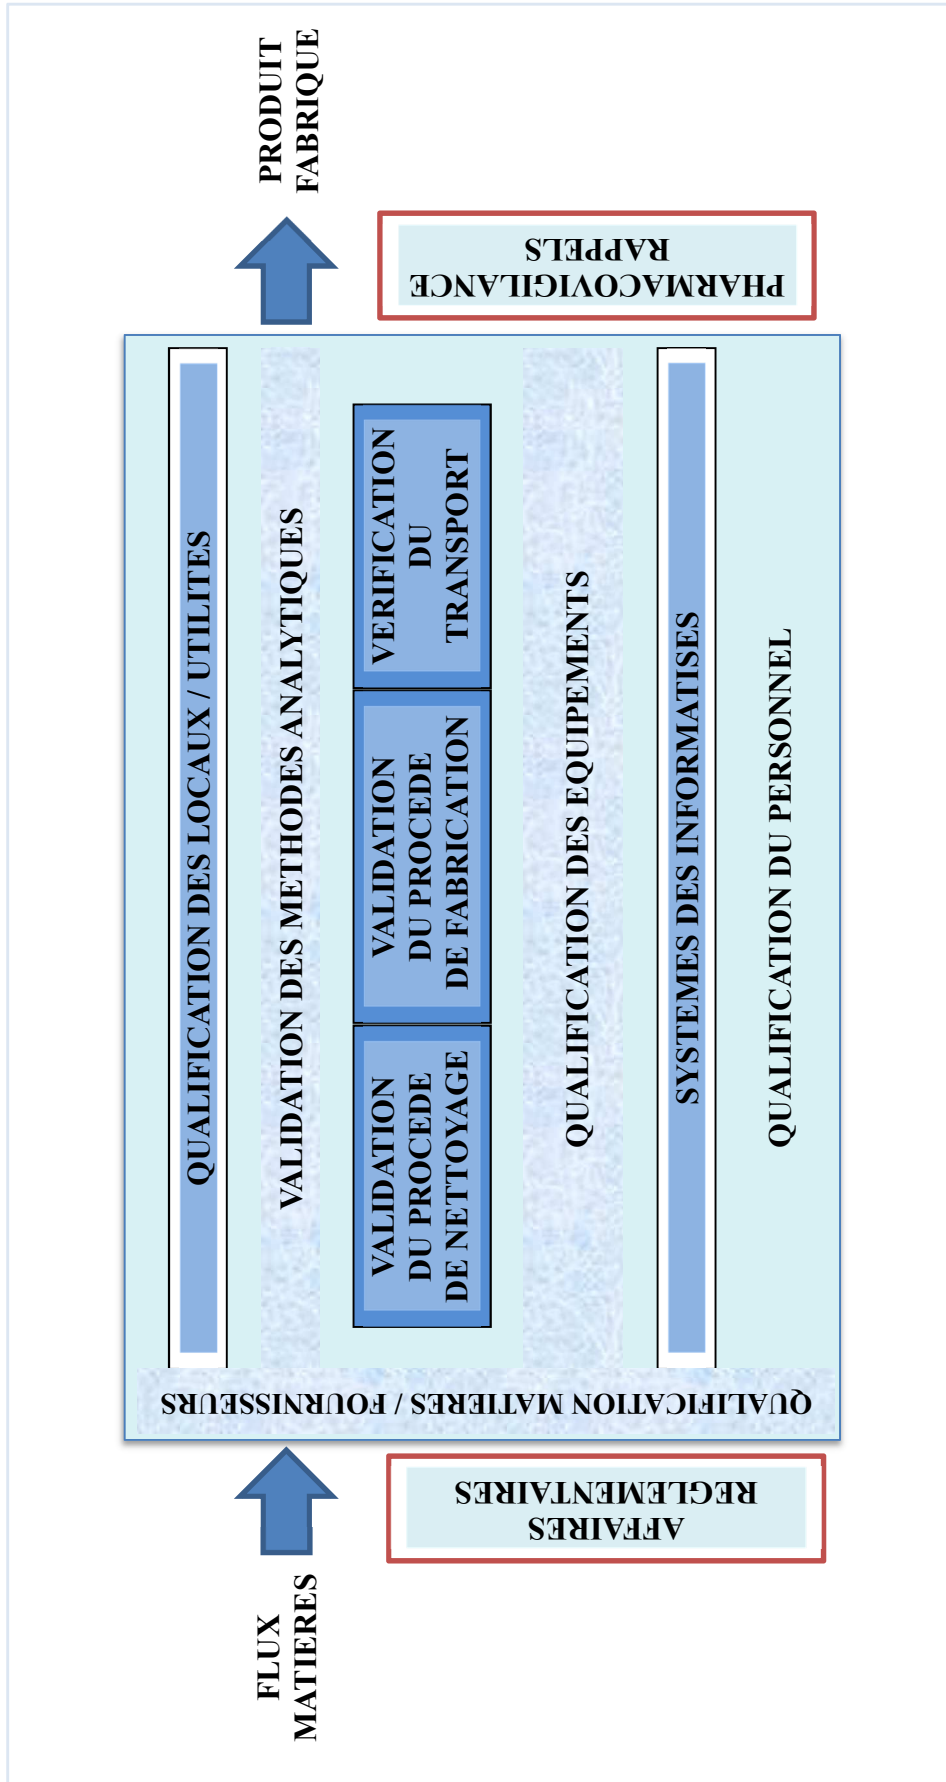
PRODUIT FABRIQUE

PHARMACOVIGILANCE RAPPELS

QUALIFICATION DES LOCAUX / UTILITES

VALIDATION DES METHODES ANALYTIQUES

VERIFICATION DU TRANSPORT

VALIDATION DU PROCEDE DE FABRICATION

VALIDATION DU PROCEDE DE NETTOYAGE

QUALIFICATION DES EQUIPEMENTS

SYSTEMES DES INFORMATISES

QUALIFICATION DU PERSONNEL

QUALIFICATION MATIERES / FOURNISSEURS

AFFAIRES REGLEMENTAIRES

FLUX MATIERES